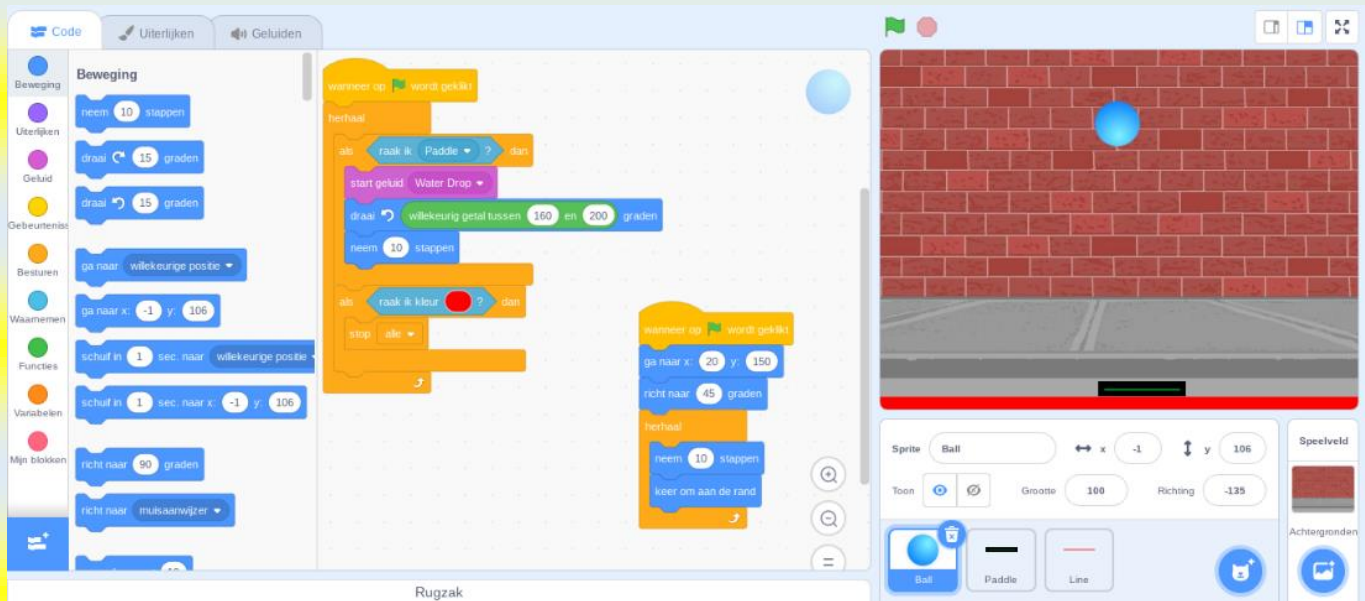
Code
Uiterlijken
Geluiden

Beweging
Uiterlijken
Geluid
Gebeurteniss
Besturen
Waarnemen
Functies
Variabelen
Mijn blokken

Beweging
neem 10 stappen
draai 15 graden
draai 15 graden
ga naar willekeurige positie
ga naar x: -1 y: 106
schuif in 1 sec. naar willekeurige positie
schuif in 1 sec. naar x: -1 y: 106
richt naar 90 graden
richt naar muisaanwijzer

wanneer op wordt geklikt
herhaal
als raak ik Paddle ? dan
start geluid Water Drop
draai willekeurig getal tussen 160 en 200 graden
neem 10 stappen
als raak ik kleur ? dan
stop alle

wanneer op wordt geklikt
ga naar x: 20 y: 150
richt naar 45 graden
herhaal
neem 10 stappen
keer om aan de rand

Rugzak

Sprite Ball
x -1
y 106
Toon
Grootte 100
Richting -135
Ball
Paddle
Line
Speelveld
Achtergronden